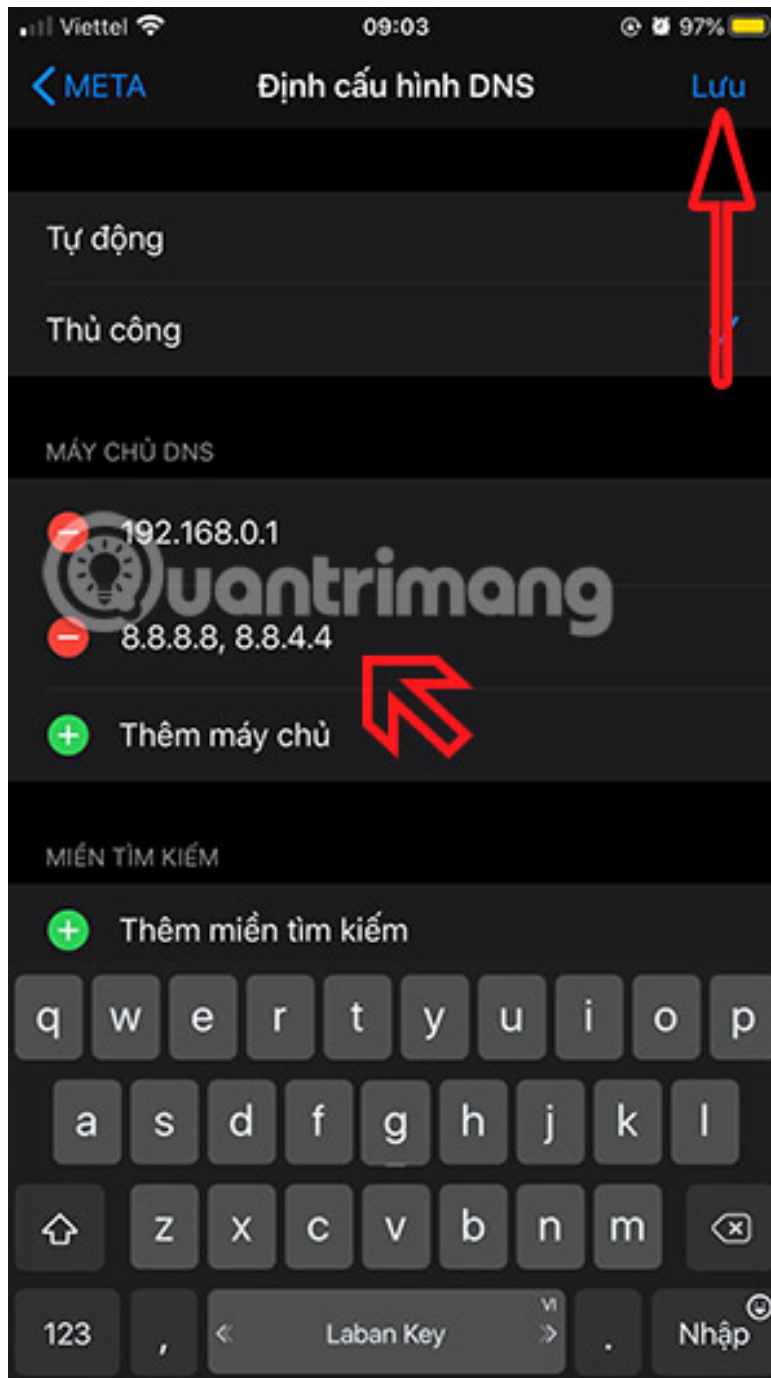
Viettel 09:03 97%

META Định cấu hình DNS Lưu

Tự động

Thủ công

MÁY CHỦ DNS

192.168.0.1

8.8.8.8, 8.8.4.4

Thêm máy chủ

MIỀN TÌM KIẾM

Thêm miền tìm kiếm

q w e r t y u i o p

a s d f g h j k l

z x c v b n m

123 , « Laban Key » VI . Nhập

Quantrimang